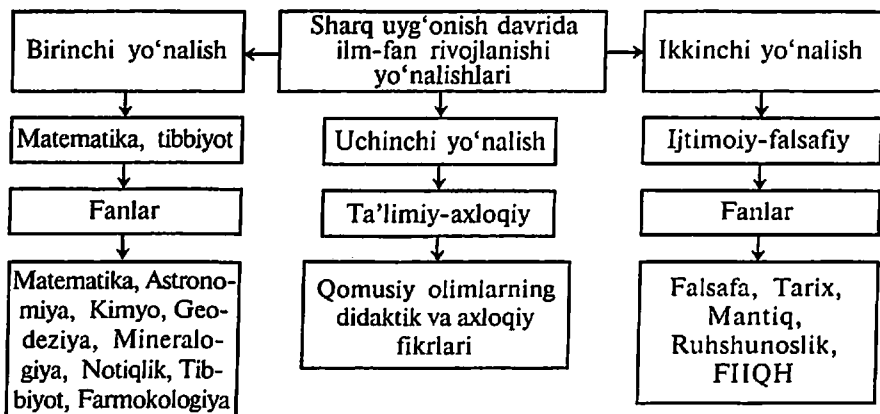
Sharq uyg'onish davrida ilm-fan rivojlanishi yo'nalishlari

Birinchi yo'nalish

Matematika, tibbiyot

Fanlar

Matematika, Astronomiya, Kimyo, Geodeziya, Mineralogiya, Notiqlik, Tibbiyot, Farmokologiya

Uchinchi yo'nalish

Ta'limiy-axloqiy

Qomusiy olimlarning didaktik va axloqiy fikrlari

Ikkinchi yo'nalish

Ijtimoiy-falsafiy

Fanlar

Falsafa, Tarix, Mantiq, Ruhshunoslik, FIIQH